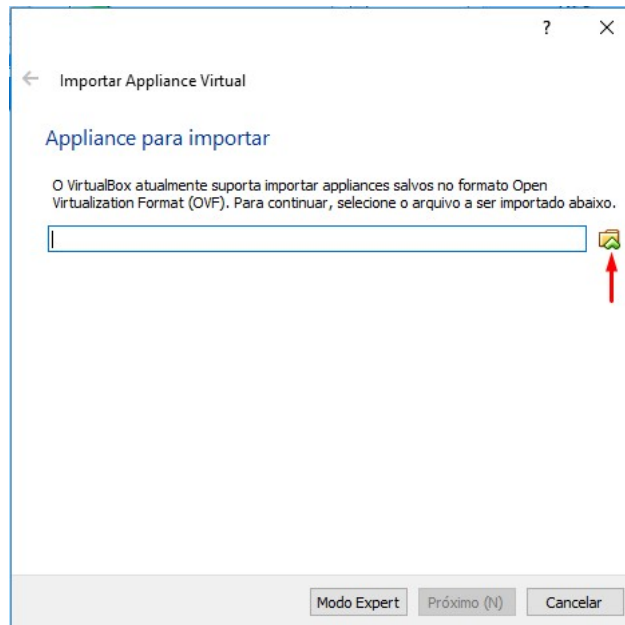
?
X

←
Importar Appliance Virtual

Appliance para importar

O VirtualBox atualmente suporta importar appliances salvos no formato Open Virtualization Format (OVF). Para continuar, selecione o arquivo a ser importado abaixo.

Modo Expert
Próximo (N)
Cancelar